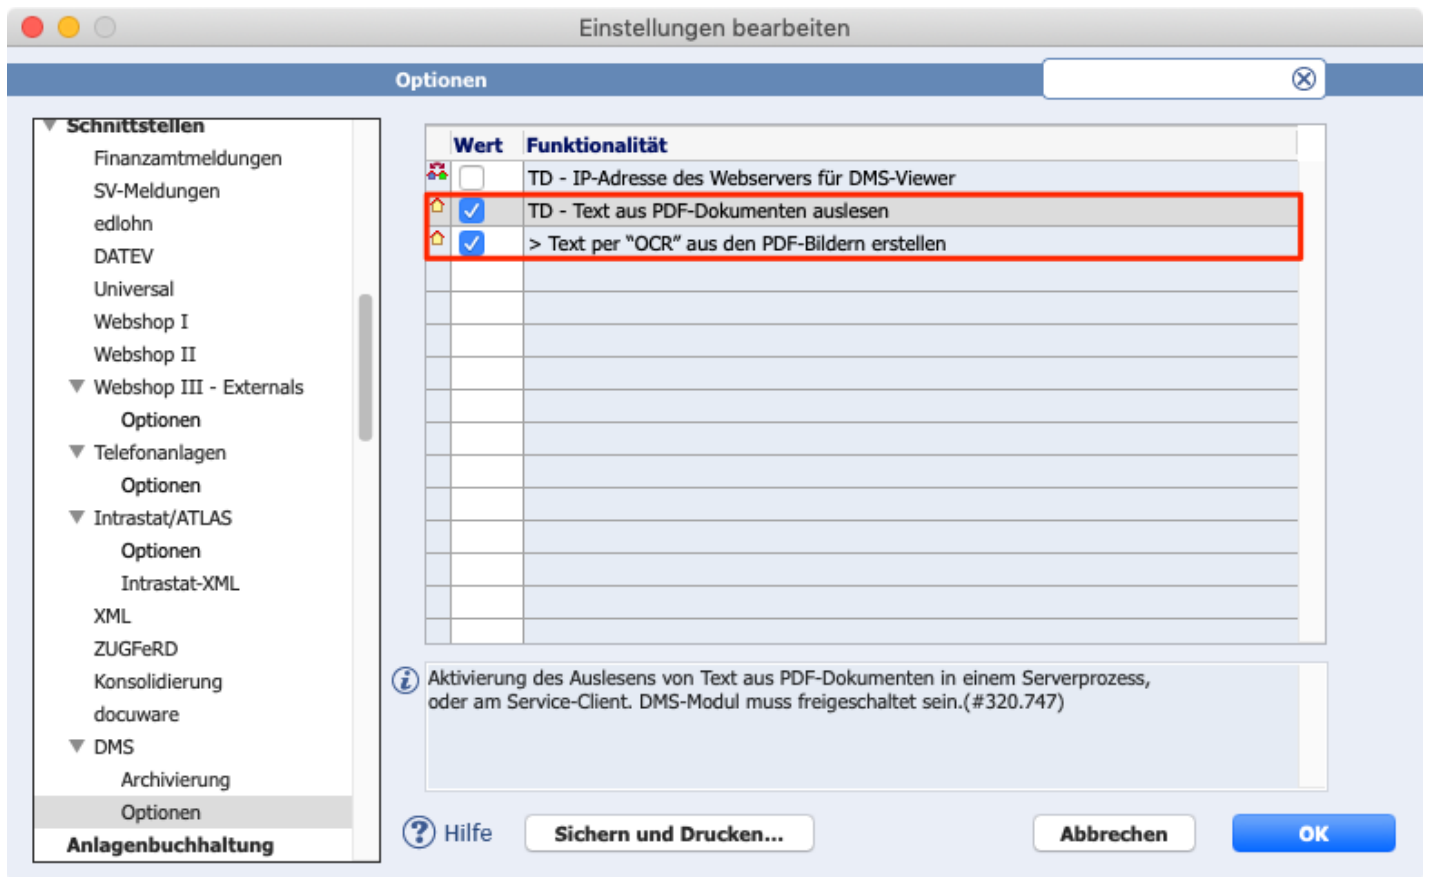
Einstellungen bearbeiten

Optionen

Schnittstellen
Finanzamtmeldungen
SV-Meldungen
edlohn
DATEV
Universal
Webshop I
Webshop II
Webshop III - Externals
Optionen
Telefonanlagen
Optionen
Intrastat/ATLAS
Optionen
Intrastat-XML
XML
ZUGFeRD
Konsolidierung
docuware
DMS
Archivierung
Optionen
Anlagenbuchhaltung

| Wert | Funktionalität |
|---|---|
| ☐ | TD - IP-Adresse des Webservers für DMS-Viewer |
| ☑ | TD - Text aus PDF-Dokumenten auslesen |
| ☑ | > Text per "OCR" aus den PDF-Bildern erstellen |

Aktivierung des Auslesens von Text aus PDF-Dokumenten in einem Serverprozess, oder am Service-Client. DMS-Modul muss freigeschaltet sein.(#320.747)

Hilfe
Sichern und Drucken...
Abbrechen
OK